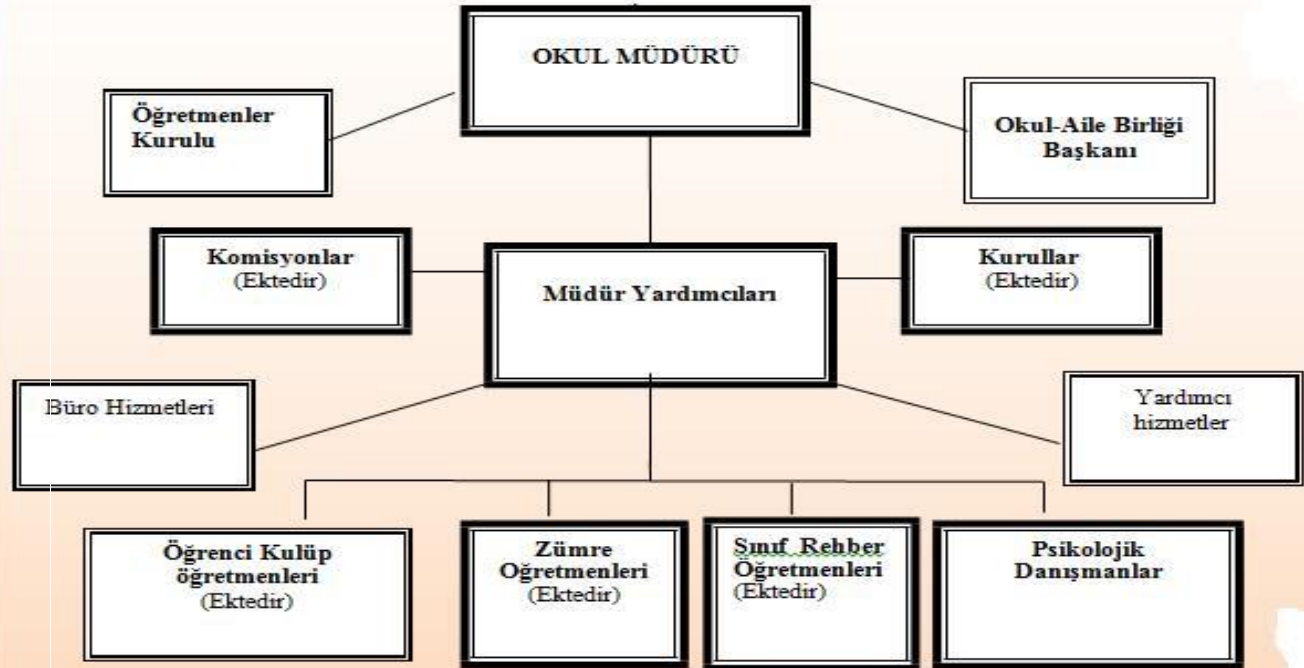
OKUL MÜDÜRÜ

Öğretmenler Kurulu

Okul-Aile Birliği Başkanı

Komisyonlar
(Ektedir)

Müdür Yardımcıları

Kurullar
(Ektedir)

Büro Hizmetleri

Yardımcı hizmetler

Öğrenci Kulüp öğretmenleri
(Ektedir)

Zümre Oğretmenleri
(Ektedir)

Sınıf Rehber Öğretmenleri
(Ektedir)

Psikolojik Danışmanlar